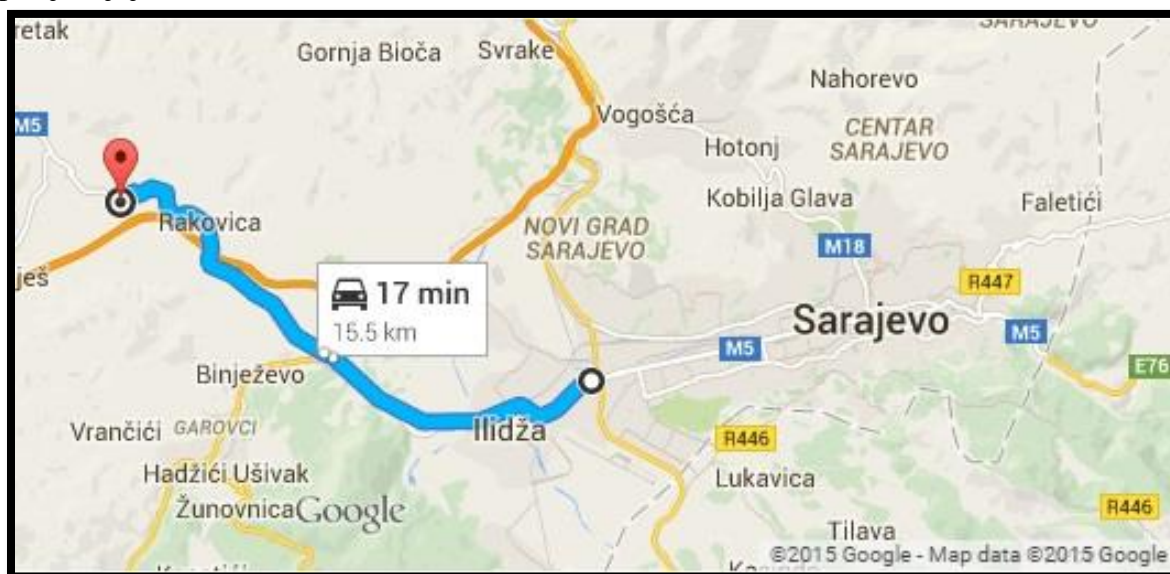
retak
Gornja Bioča
Svrake
SARAJEVO
Nahorevo
M5
Vogošća
Hotonj
CENTAR SARAJEVO
Kobilja Glava
Faletići
Rakovica
NOVI GRAD SARAJEVO
M18
ješ
17 min
15.5 km
R447
Sarajevo
M5
M5
E76
Binježevo
Vrančići
GAROVCI
Ilidža
R446
Hadžići Ušivak
Lukavica
Žunovnica
Google
R446
Tilava
Ka
©2015 Google - Map data ©2015 Google